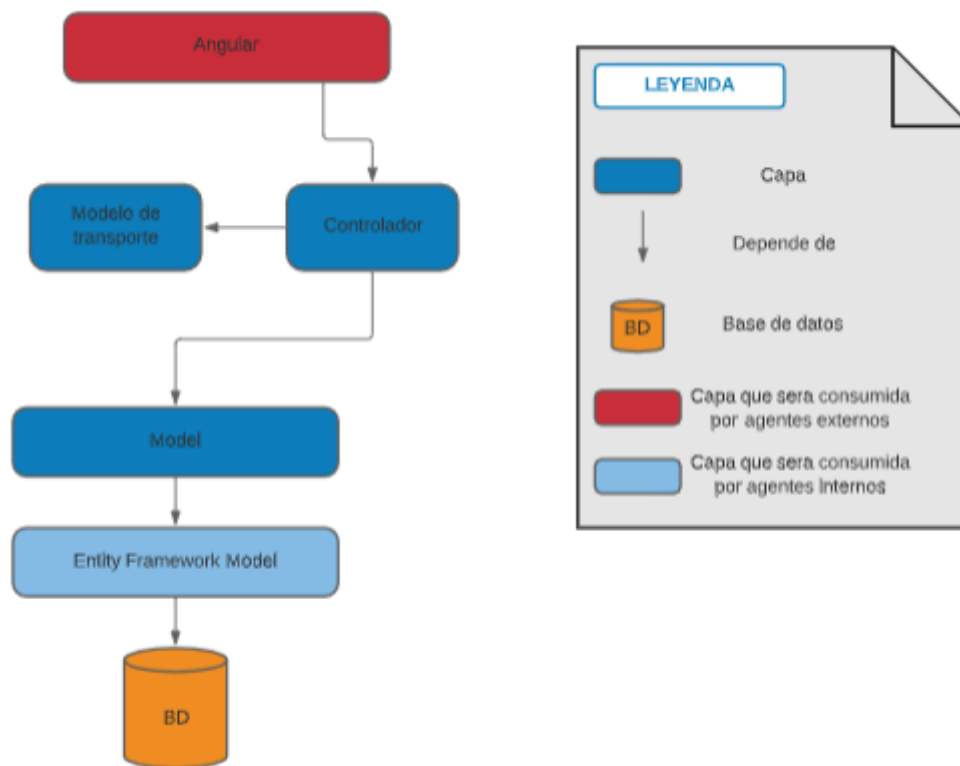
Angular

Modelo de transporte

Controlador

Model

Entity Framework Model

BD

LEYENDA

Capa

Depende de

BD

Base de datos

Capa que sera consumida por agentes externos

Capa que sera consumida por agentes Internos